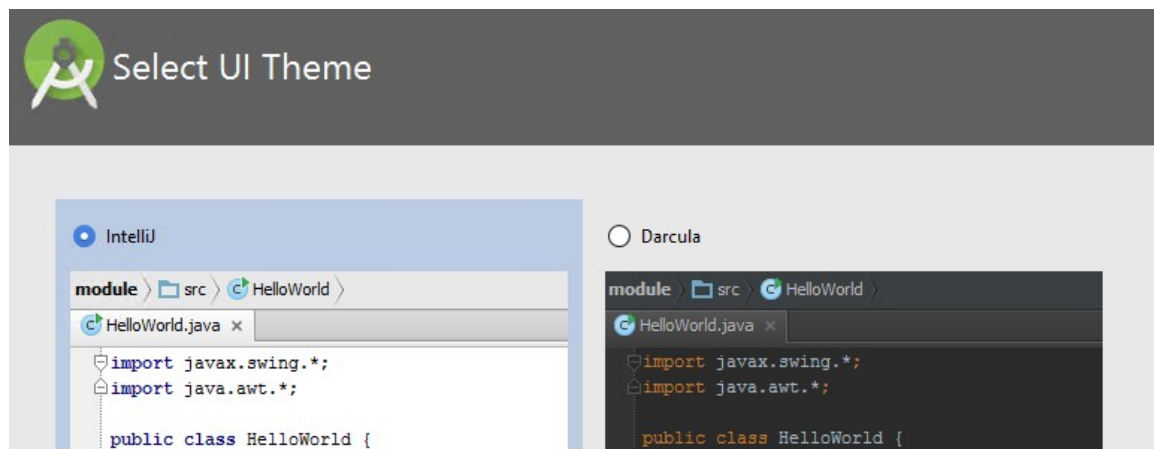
Select UI Theme

IntelliJ

module 〉 src 〉 HelloWorld 〉

HelloWorld.java ×

import javax.swing.*;
import java.awt.*;

public class HelloWorld {

Darcula

module 〉 src 〉 HelloWorld 〉

HelloWorld.java ×

import javax.swing.*;
import java.awt.*;

public class HelloWorld {